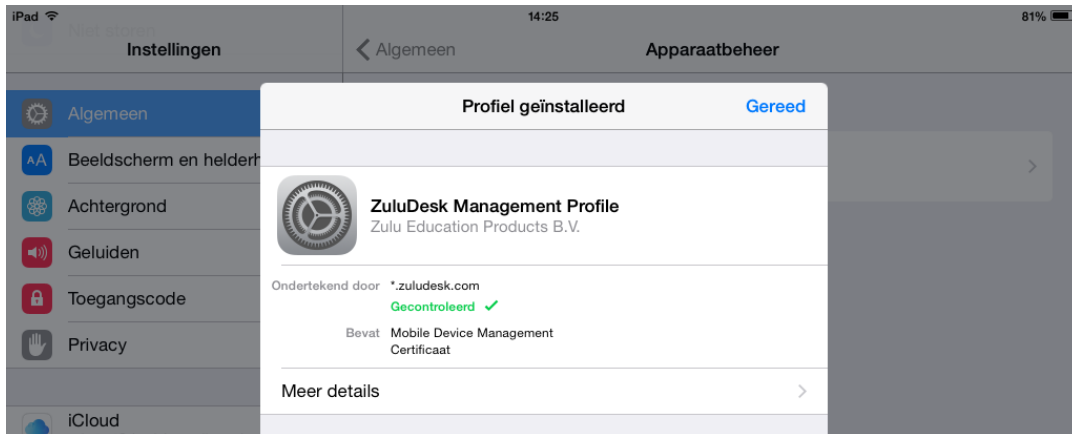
iPad 14:25 81%

Instellingen

Algemeen

Apparaatbeheer

Algemeen

Beeldscherm en helderh

Achtergrond

Geluiden

Toegangscode

Privacy

iCloud

Profiel geïnstalleerd

Gereed

ZuluDesk Management Profile
Zulu Education Products B.V.

Ondertekend door *.zuludesk.com
Gecontroleerd ✓

Bevat Mobile Device Management
Certificaat

Meer details